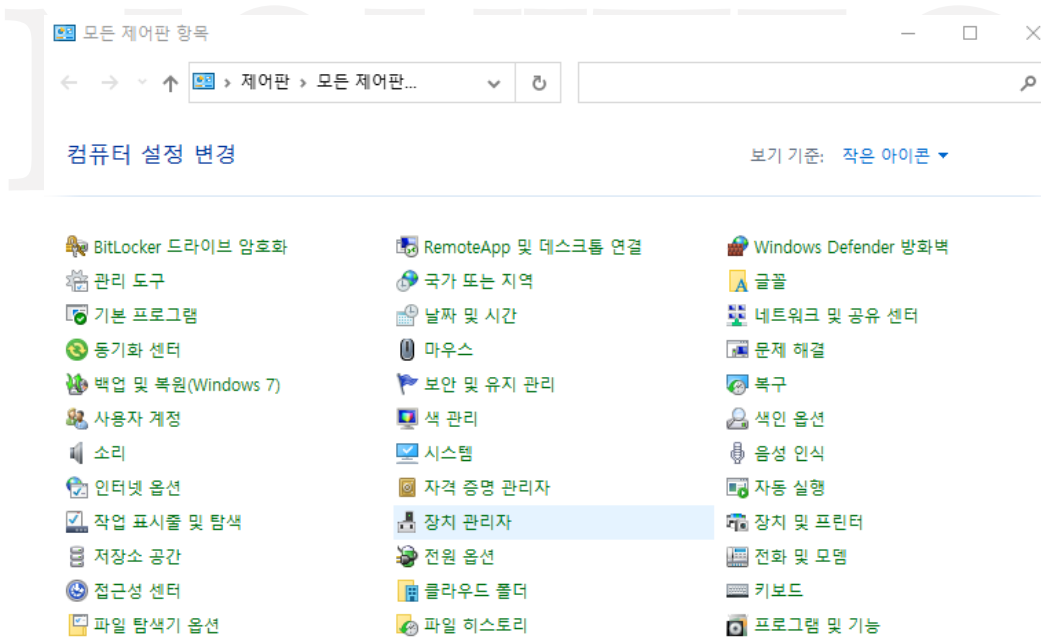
모든 제어판 항목

제어판 › 모든 제어판...

컴퓨터 설정 변경

보기 기준: 작은 아이콘 ▾

BitLocker 드라이브 암호화
관리 도구
기본 프로그램
동기화 센터
백업 및 복원(Windows 7)
사용자 계정
소리
인터넷 옵션
작업 표시줄 및 탐색
저장소 공간
접근성 센터
파일 탐색기 옵션

RemoteApp 및 데스크톱 연결
국가 또는 지역
날짜 및 시간
마우스
보안 및 유지 관리
색 관리
시스템
자격 증명 관리자
장치 관리자
전원 옵션
클라우드 폴더
파일 히스토리

Windows Defender 방화벽
글꼴
네트워크 및 공유 센터
문제 해결
복구
색인 옵션
음성 인식
자동 실행
장치 및 프린터
전화 및 모뎀
키보드
프로그램 및 기능